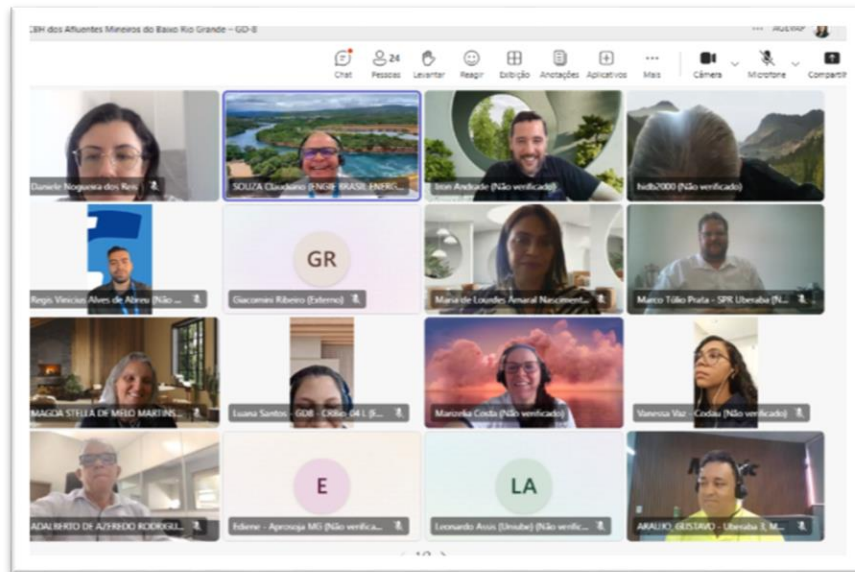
CBH dos Afluentes Mineiros do Baixo Rio Grande – GD-8

Chat 24 Pessoas Levantar Reagir Exibição Anotações Aplicativos Mais Câmera Microfone Compartilhar

Daniele Nogueira dos Reis
SOUZA Claudiano (ENGIE BRASIL ENERG...
Iron Andrade (Não verificado)
hidb2000 (Não verificado)
Regis Vinicius Alves de Abreu (Não ...
GR
Giacomini Ribeiro (Externo)
Maria de Lourdes Amaral Nasciment...
Marco Túlio Prata - SPR Uberaba (N...
MAGDA STELLA DE MELO MARTINS...
Luana Santos - GDB - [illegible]
Marizelia Costa (Não verificado)
Vanessa Vaz - Codau (Não verificado)
ADALBERTO DE AZEREDO RODRIGU...
E
Ediene - Aprosoja MG (Não verifica...
LA
Leonardo Assis (Unsube) (Não verific...
ARAUJO, GUSTAVO - Uberaba 3, M...